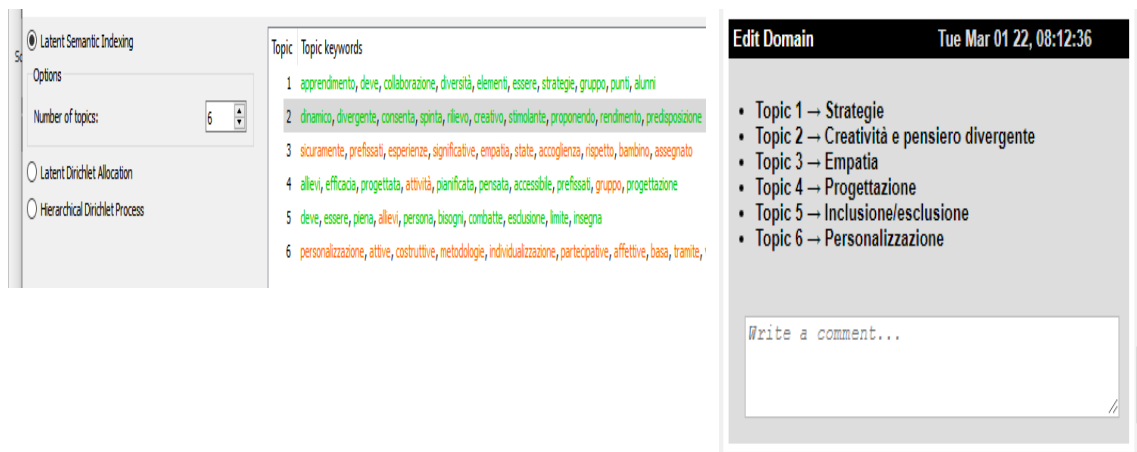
Sc

Latent Semantic Indexing

Options

Number of topics: 6

Latent Dirichlet Allocation

Hierarchical Dirichlet Process

| Topic | Topic keywords |
|---|---|
| 1 | apprendimento, deve, collaborazione, diversità, elementi, essere, strategie, gruppo, punti, alunni |
| 2 | dinamico, divergente, consenta, spinta, rilievo, creativo, stimolante, proponendo, rendimento, predisposizione |
| 3 | sicuramente, prefissati, esperienze, significative, empatia, state, accoglienza, rispetto, bambino, assegnato |
| 4 | allievi, efficacia, progettata, attività, pianificata, pensata, accessibile, prefissati, gruppo, progettazione |
| 5 | deve, essere, piena, allievi, persona, bisogni, combatte, esclusione, limite, insegna |
| 6 | personalizzazione, attive, costruttive, metodologie, individualizzazione, partecipative, affettive, basa, tramite, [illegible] |

Edit Domain

Tue Mar 01 22, 08:12:36

• Topic 1 → Strategie
• Topic 2 → Creatività e pensiero divergente
• Topic 3 → Empatia
• Topic 4 → Progettazione
• Topic 5 → Inclusione/esclusione
• Topic 6 → Personalizzazione

Write a comment...